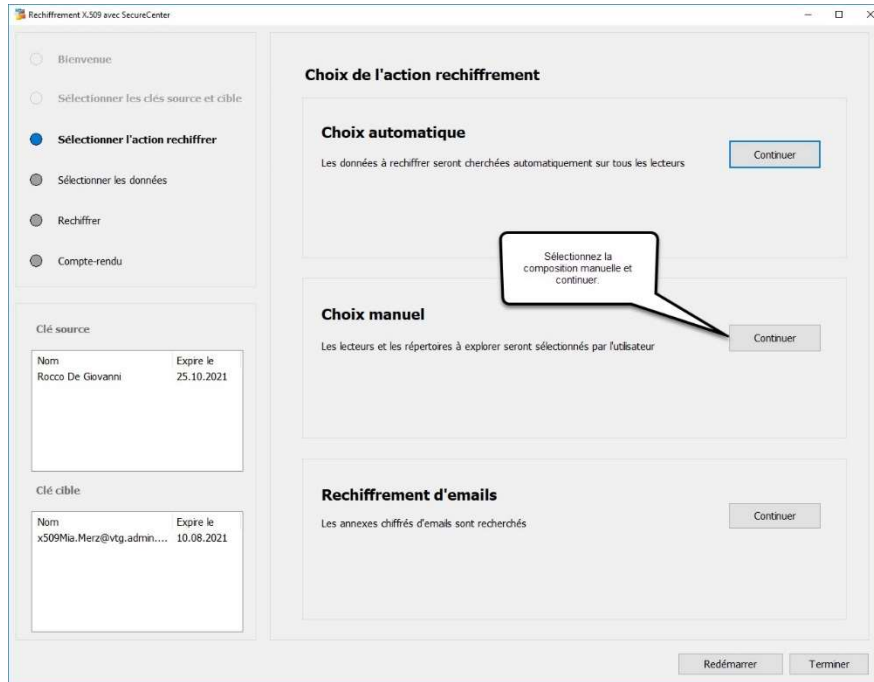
Rechiffrement X.509 avec SecureCenter

Bienvenue

Sélectionner les clés source et cible

Sélectionner l'action rechiffrer

Sélectionner les données

Rechiffrer

Compte-rendu

Clé source

| Nom | Expire le |
|---|---|
| Rocco De Giovanni | 25.10.2021 |

Clé cible

| Nom | Expire le |
|---|---|
| x509Mia.Merz@vtg.admin.... | 10.08.2021 |

Choix de l'action rechiffrement

Choix automatique

Les données à rechiffrer seront cherchées automatiquement sur tous les lecteurs

Continuer

Sélectionnez la composition manuelle et continuer.

Choix manuel

Les lecteurs et les répertoires à explorer seront sélectionnés par l'utilisateur

Continuer

Rechiffrement d'emails

Les annexes chiffrés d'emails sont recherchés

Continuer

Redémarrer

Terminer